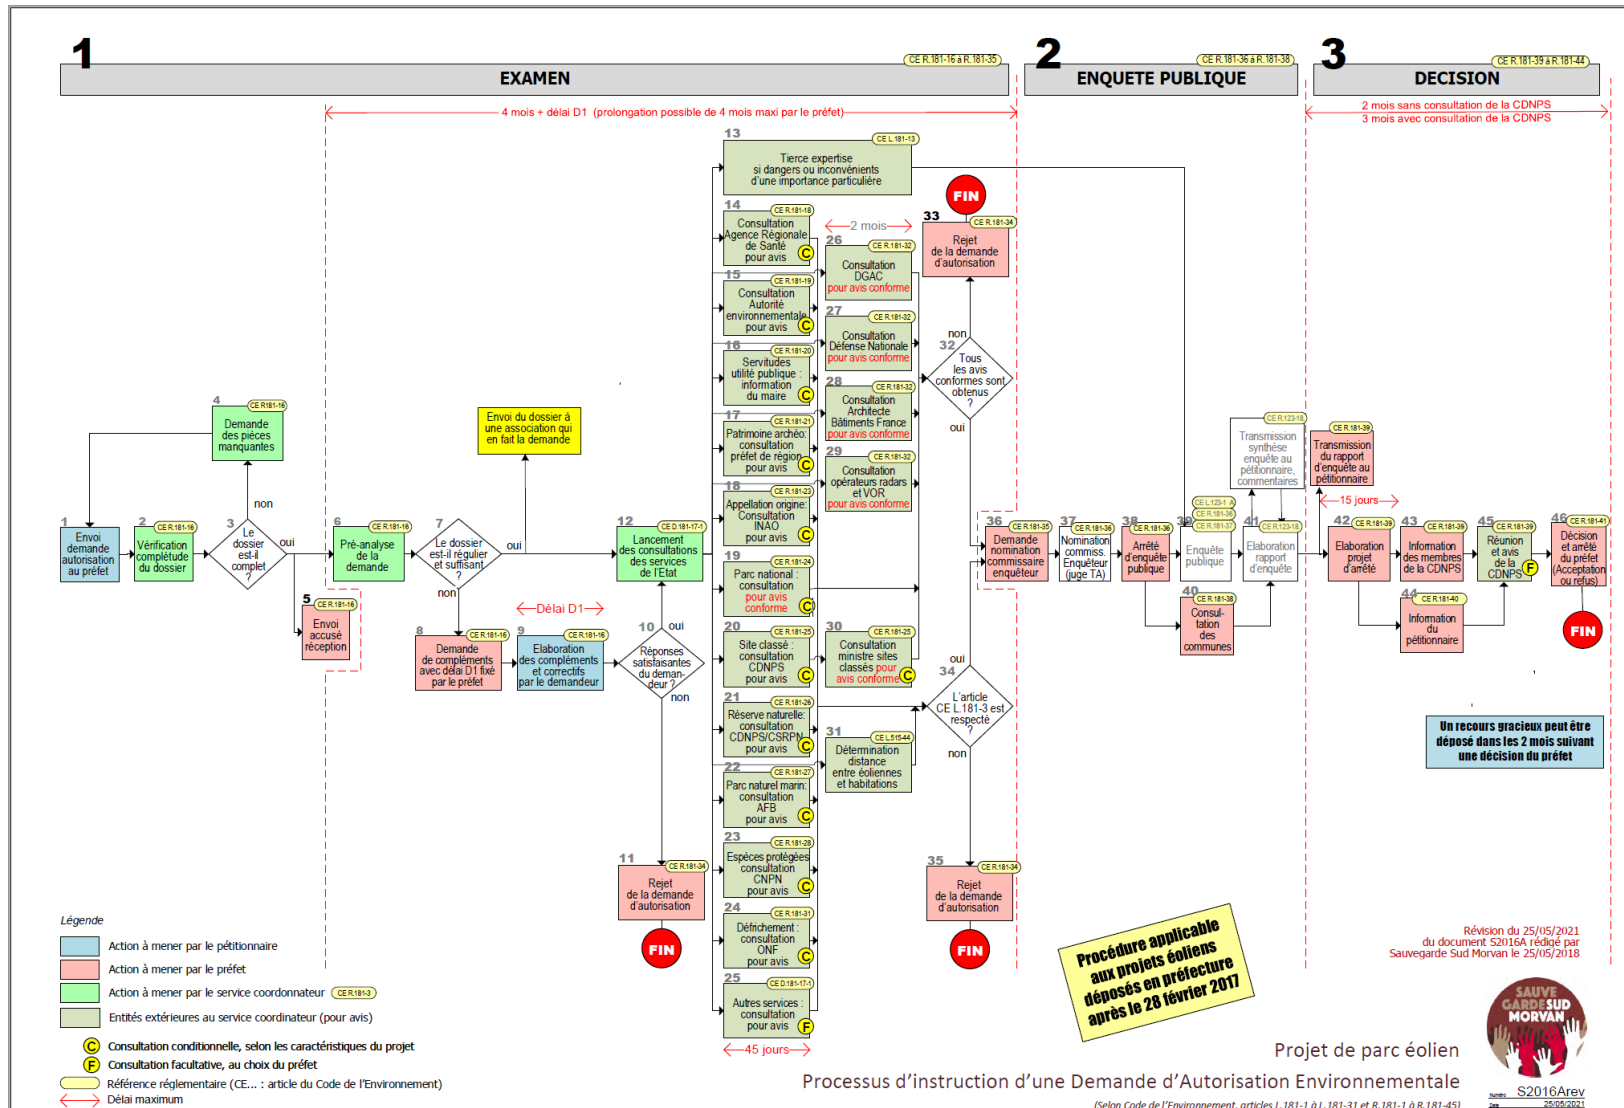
1
EXAMEN
CE R.181-16 à R.181-35

2
ENQUETE PUBLIQUE
CE R.181-36 à R.181-38

3
DECISION
CE R.181-39 à R.181-44

4 mois + délai D1 (prolongation possible de 4 mois maxi par le préfet)

2 mois sans consultation de la CDNPS
3 mois avec consultation de la CDNPS

1
Envoi demande autorisation au préfet

2 CE R.181-16
Vérification complétude du dossier

3
Le dossier est-il complet ?
oui
non

4 CE R.181-16
Demande des pièces manquantes

5 CE R.181-16
Envoi accusé réception

6 CE R.181-16
Pré-analyse de la demande

7
Le dossier est-il régulier et suffisant ?
oui
non

Envoi du dossier à une association qui en fait la demande

8 CE R.181-16
Demande de compléments avec délai D1 fixé par le préfet

9 CE R.181-16
Elaboration des compléments et correctifs par le demandeur

Délai D1

10
Réponses satisfaisantes du demandeur ?
oui
non

11 CE R.181-34
Rejet de la demande d'autorisation
FIN

12 CE D.181-17-1
Lancement des consultations des services de l'Etat

13 CE L.181-13
Tierce expertise si dangers ou inconvénients d'une importance particulière

14 CE R.181-18
Consultation Agence Régionale de Santé pour avis C

15 CE R.181-19
Consultation Autorité environnementale pour avis C

16 CE R.181-20
Servitudes utilité publique : information du maire C

17 CE R.181-21
Patrimoine archéo: consultation préfet de région pour avis C

18 CE R.181-23
Appellation origine: Consultation INAO pour avis C

19 CE R.181-24
Parc national : consultation pour avis conforme C

20 CE R.181-25
Site classé : consultation CDNPS pour avis C

21 CE R.181-26
Réserve naturelle: consultation CDNPS/CSRPN pour avis C

22 CE R.181-27
Parc naturel marin: consultation AFB pour avis C

23 CE R.181-28
Espèces protégées consultation CNPN pour avis C

24 CE R.181-31
Défrichement : consultation ONF pour avis C

25 CE D.181-17-1
Autres services : consultation pour avis F

45 jours

2 mois

26 CE R.181-32
Consultation DGAC pour avis conforme

27 CE R.181-32
Consultation Défense Nationale pour avis conforme

28 CE R.181-32
Consultation Architecte Bâtiments France pour avis conforme

29 CE R.181-32
Consultation opérateurs radars et VOR pour avis conforme

30 CE R.181-25
Consultation ministre sites classés pour avis conforme C

31 CE L.515-44
Détermination distance entre éoliennes et habitations

32
Tous les avis conformes sont obtenus ?
non
oui

33 CE R.181-34
Rejet de la demande d'autorisation
FIN

34
L'article CE L.181-3 est respecté ?
oui
non

35 CE R.181-34
Rejet de la demande d'autorisation
FIN

36 CE R.181-35
Demande nomination commissaire enquêteur

37 CE R.181-36
Nomination commiss. Enquêteur (juge TA)

38 CE R.181-36
Arrêté d'enquête publique

39 CE L.123-1 A CE R.181-36 CE R.181-37
Enquête publique

40 CE R.181-38
Consultation des communes

41 CE R.123-18
Elaboration rapport d'enquête

CE R.123-18
Transmission synthèse enquête au pétitionnaire, commentaires

CE R.181-39
Transmission du rapport d'enquête au pétitionnaire

15 jours

42 CE R.181-39
Elaboration projet d'arrêté

43 CE R.181-39
Information des membres de la CDNPS

44 CE R.181-40
Information du pétitionnaire

45 CE R.181-39
Réunion et avis de la CDNPS F

46 CE R.181-41
Décision et arrêté du préfet (Acceptation ou refus)
FIN

Un recours gracieux peut être déposé dans les 2 mois suivant une décision du préfet

Légende
Action à mener par le pétitionnaire
Action à mener par le préfet
Action à mener par le service coordonnateur CE R.181-3
Entités extérieures au service coordinateur (pour avis)
C Consultation conditionnelle, selon les caractéristiques du projet
F Consultation facultative, au choix du préfet
Référence réglementaire (CE... : article du Code de l'Environnement)
Délai maximum

Procédure applicable aux projets éoliens déposés en préfecture après le 28 février 2017

Révision du 25/05/2021 du document S2016A rédigé par Sauvegarde Sud Morvan le 25/05/2018

SAUVEGARDE SUD MORVAN

Projet de parc éolien
Processus d'instruction d'une Demande d'Autorisation Environnementale
(Selon Code de l'Environnement, articles L.181-1 à L.181-31 et R.181-1 à R.181-45)

Numéro S2016Arev
Date 25/05/2021